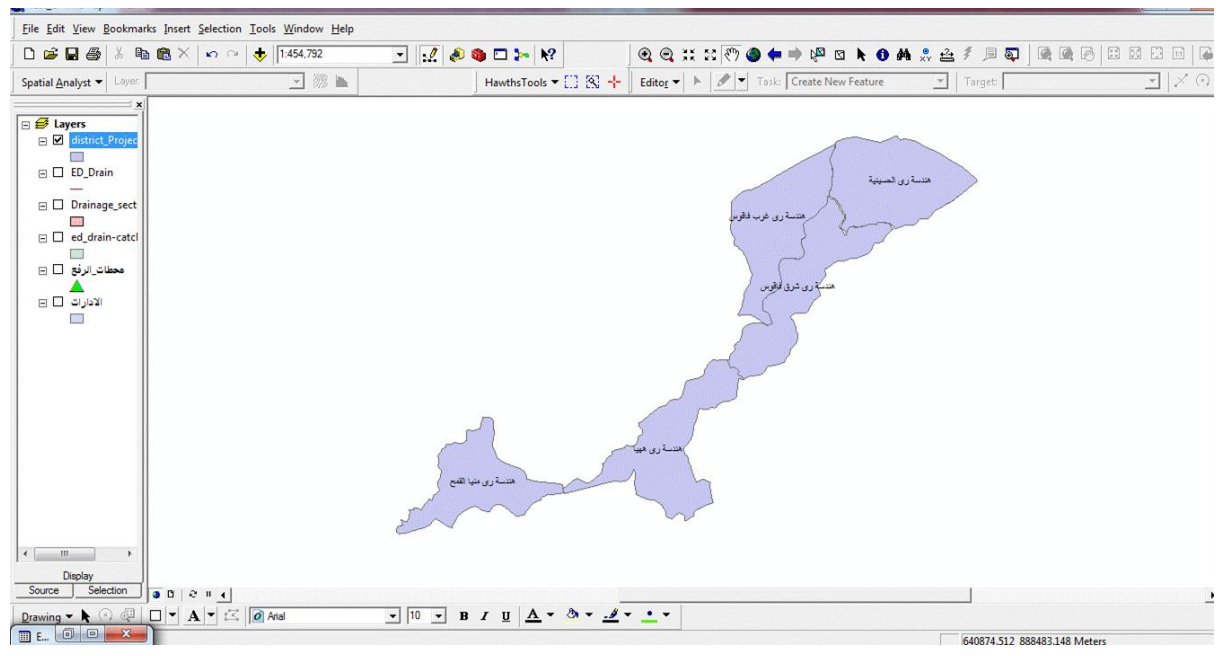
File Edit View Bookmarks Insert Selection Tools Window Help

1:454,792

Spatial Analyst ▾ Layer:

HawthsTools ▾

Editor ▾

Task: Create New Feature

Target:

Layers
district_Projec
ED_Drain
Drainage_sect
ed_drain-catcl
محطات_الرفع
الادارات

Display
Source
Selection

هندسة رى الحسينية
هندسة رى غرب فاقوس
هندسة رى شرق فاقوس
هندسة رى ههيا
هندسة رى منيا القمح

Drawing ▾
Arial
10
B I U A

E...

640874.512 888483.148 Meters